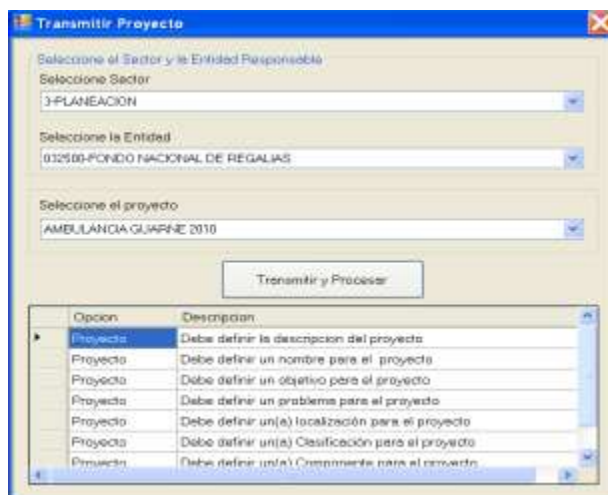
Transmitir Proyecto

Seleccione el Sector y la Entidad Responsable

Seleccione Sector

3-PLANEACION

Seleccione la Entidad

032500-FONDO NACIONAL DE REGALIAS

Seleccione el proyecto

AMBULANCIA GUARNE 2010

Transmitir y Procesar

| | Opcion | Descripcion |
|---|---|---|
| ▸ | Proyecto | Debe definir la descripcion del proyecto |
| | Proyecto | Debe definir un nombre para el proyecto |
| | Proyecto | Debe definir un objetivo para el proyecto |
| | Proyecto | Debe definir un problema para el proyecto |
| | Proyecto | Debe definir un(a) localización para el proyecto |
| | Proyecto | Debe definir un(a) Clasificación para el proyecto |
| | Proyecto | Debe definir un(a) Componente para el proyecto |